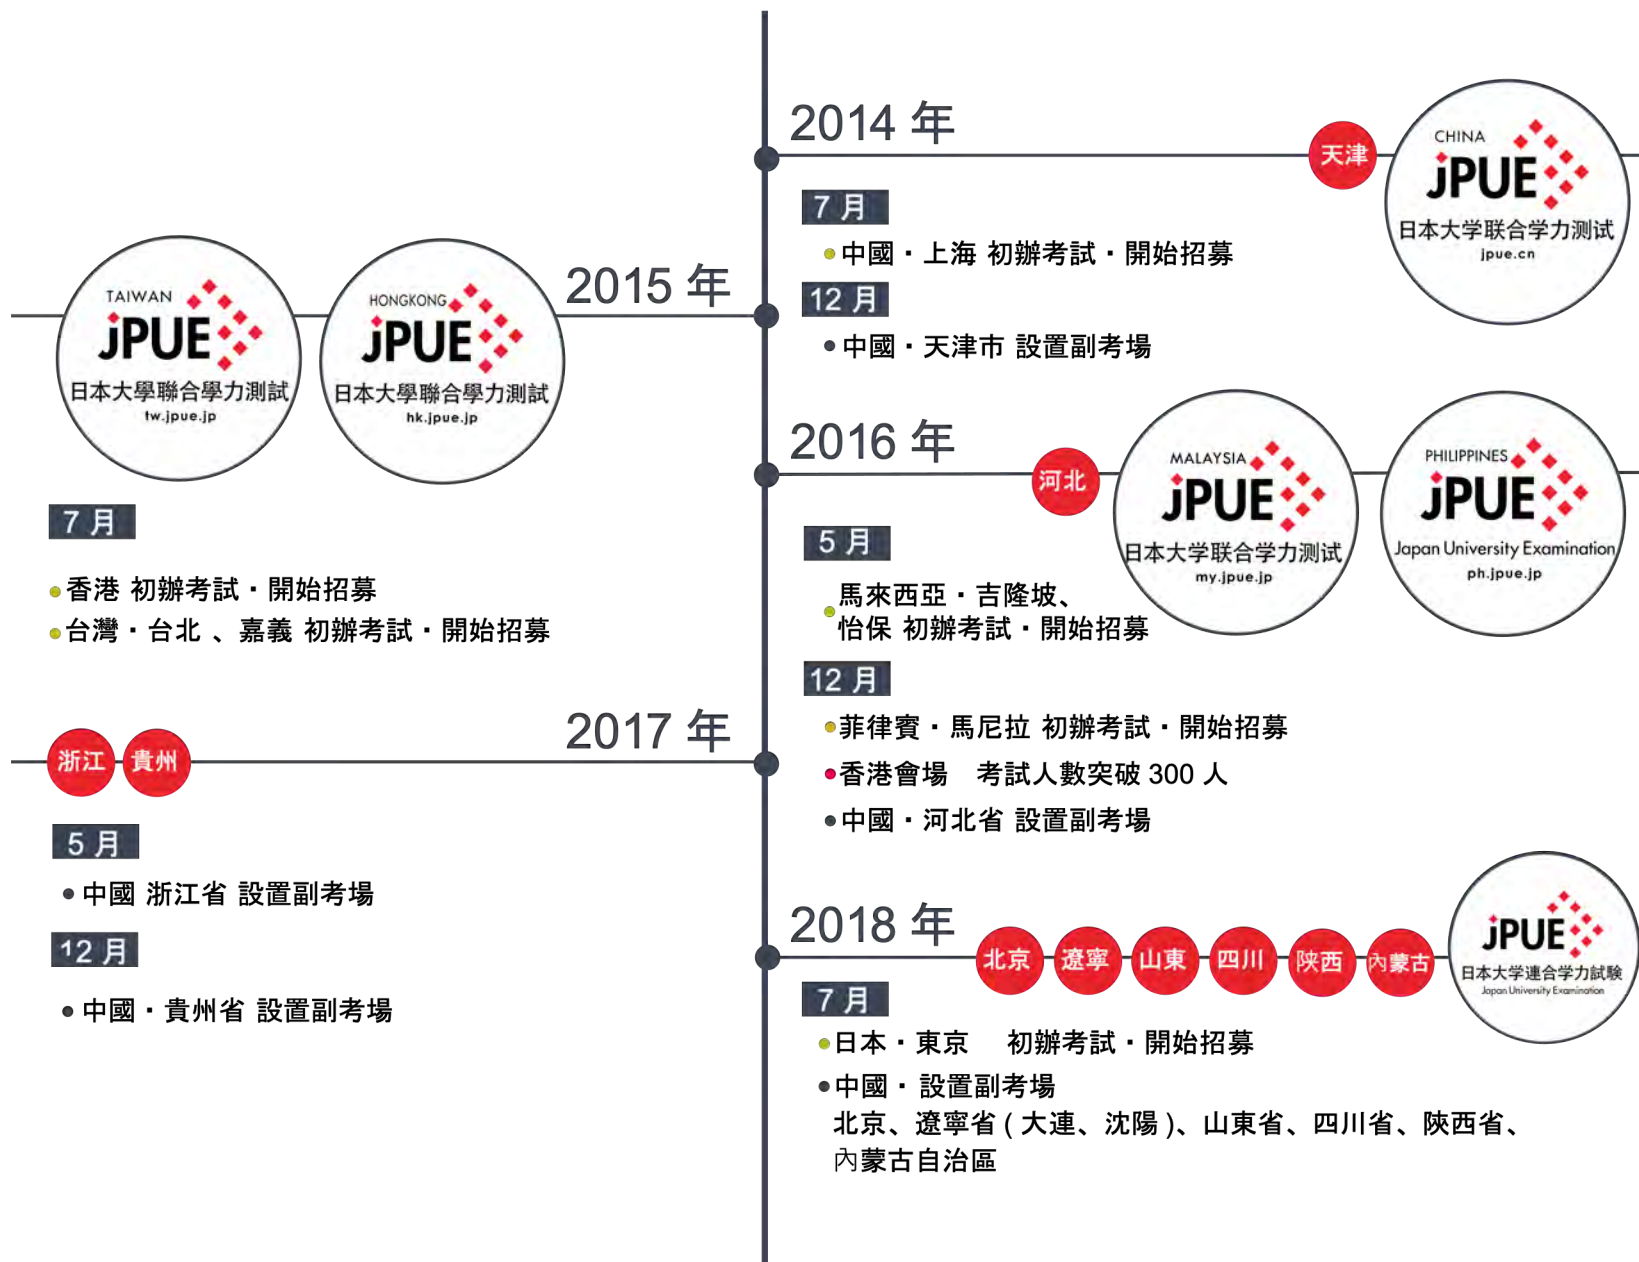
2014 年

天津

CHINA
JPUE
日本大学联合学力测试
jpue.cn

7 月

中國・上海 初辦考試・開始招募

12 月

中國・天津市 設置副考場

2015 年

TAIWAN
JPUE
日本大學聯合學力測試
tw.jpue.jp

HONGKONG
JPUE
日本大學聯合學力測試
hk.jpue.jp

7 月

香港 初辦考試・開始招募
台灣・台北 、嘉義 初辦考試・開始招募

2016 年

河北

MALAYSIA
JPUE
日本大学联合学力测试
my.jpue.jp

PHILIPPINES
JPUE
Japan University Examination
ph.jpue.jp

5 月

馬來西亞・吉隆坡、怡保 初辦考試・開始招募

12 月

菲律賓・馬尼拉 初辦考試・開始招募
香港會場 考試人數突破 300 人
中國・河北省 設置副考場

2017 年

浙江 貴州

5 月

中國 浙江省 設置副考場

12 月

中國・貴州省 設置副考場

2018 年

北京 遼寧 山東 四川 陝西 內蒙古

JPUE
日本大学連合学力試験
Japan University Examination

7 月

日本・東京 初辦考試・開始招募
中國・設置副考場
北京、遼寧省 ( 大連、沈陽 )、山東省、四川省、陝西省、內蒙古自治區